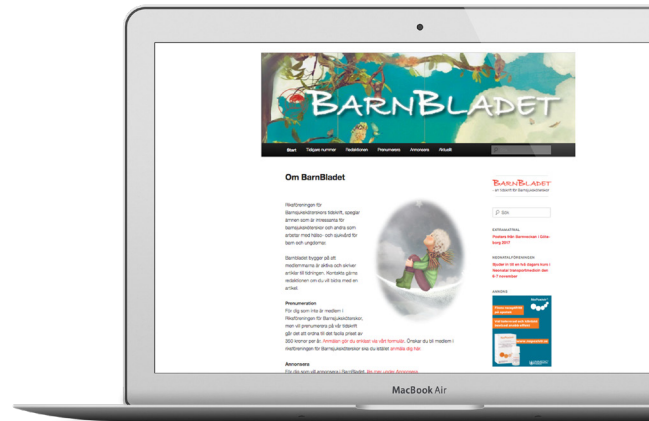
BarnBladet

Start Tidigare nummer Redaktionen Prenumerera Annonsera Aktuellt

Om BarnBladet

Riksföreningen för Barnsjuksköterskors tidskrift, speglar ämnen som är intressanta för barnsjuksköterskor och andra som arbetar med hälso- och sjukvård för barn och ungdomar.

Barnbladet bygger på att medlemmarna är aktiva och skriver artiklar till tidningen. Kontakta gärna redaktionen om du vill bidra med en artikel.

Prenumeration
För dig som inte är medlem i Riksföreningen för Barnsjuksköterskor, men vill prenumerera på vår tidskrift går det att ordna till det facila priset av 350 kronor per år. Anmälan gör du enklast via vårt formulär. Önskar du bli medlem i Riksföreningen för Barnsjuksköterskor ska du istället anmäla dig här.

Annonsera
För dig som vill annonsera i BarnBladet, läs mer under Annonsera.

BarnBladet
– en tidskrift för barnsjuksköterskor

Sök

EXTRAMATERIAL
Posters från Barnveckan i Göteborg 2017

MEDIAFÖRENINGEN
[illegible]

ANNONS

MacBook Air